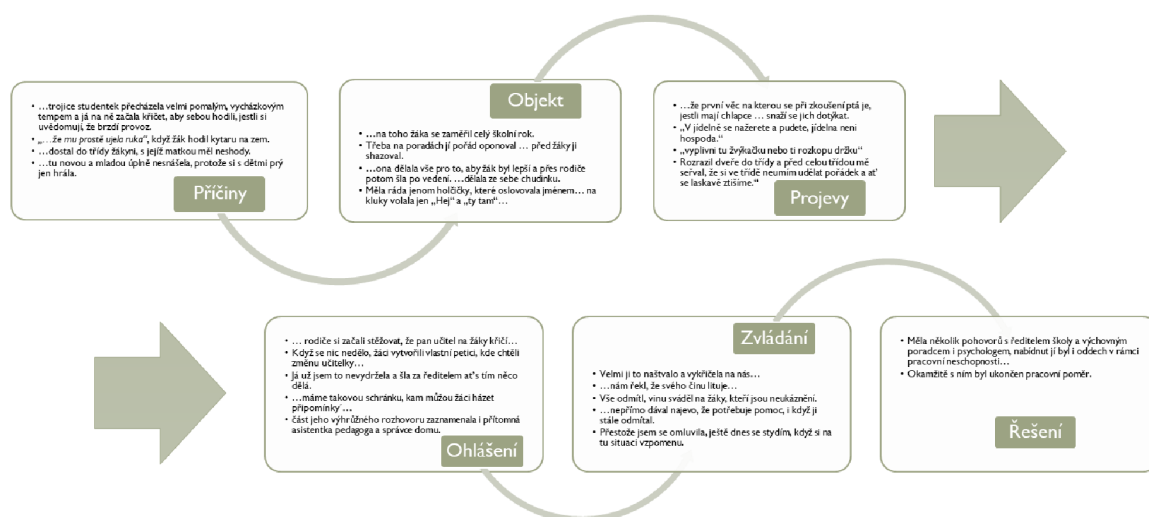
• …trojice studentek přecházela velmi pomalým, vycházkovým tempem a já na ně začala křičet, aby sebou hodili, jestli si uvědomují, že brzdí provoz.
• „…že mu prostě ujela ruka", když žák hodil kytaru na zem.
• …dostal do třídy žákyni, s jejíž matkou měl neshody.
• …tu novou a mladou úplně nesnášela, protože si s dětmi prý jen hrála.

Příčiny

Objekt

• …na toho žáka se zaměřil celý školní rok.
• Třeba na poradách jí pořád oponoval … před žáky ji shazoval.
• …ona dělala vše pro to, aby žák byl lepší a přes rodiče potom šla po vedení. …dělala ze sebe chudinku.
• Měla ráda jenom holčičky, které oslovovala jménem… na kluky volala jen „Hej" a „ty tam"…

• …že první věc na kterou se při zkoušení ptá je, jestli mají chlapce … snaží se jich dotýkat.
• „V jídelně se nažerete a pudete, jídelna není hospoda."
• „vyplivni tu žvýkačku nebo ti rozkopu držku"
• Rozrazil dveře do třídy a před celou třídou mě seřval, že si ve třídě neumím udělat pořádek a ať se laskavě ztiším."

Projevy

• … rodiče si začali stěžovat, že pan učitel na žáky křičí…
• Když se nic nedělo, žáci vytvořili vlastní petici, kde chtěli změnu učitelky…
• Já už jsem to nevydržela a šla za ředitelem ať's tím něco dělá.
• …máme takovou schránku, kam můžou žáci házet připomínky…
• část jeho výhrůžného rozhovoru zaznamenala i přítomná asistentka pedagoga a správce domu.

Ohlášení

Zvládání

• Velmi ji to naštvalo a vykřičela na nás…
• …nám řekl, že svého činu lituje…
• Vše odmítl, vinu sváděl na žáky, kteří jsou neukáznění.
• …nepřímo dával najevo, že potřebuje pomoc, i když ji stále odmítal.
• Přestože jsem se omluvila, ještě dnes se stydím, když si na tu situaci vzpomenu.

• Měla několik pohovorů s ředitelem školy a výchovným poradcem i psychologem, nabídnut jí byl i oddech v rámci pracovní neschopnosti…
• Okamžitě s ním byl ukončen pracovní poměr.

Řešení